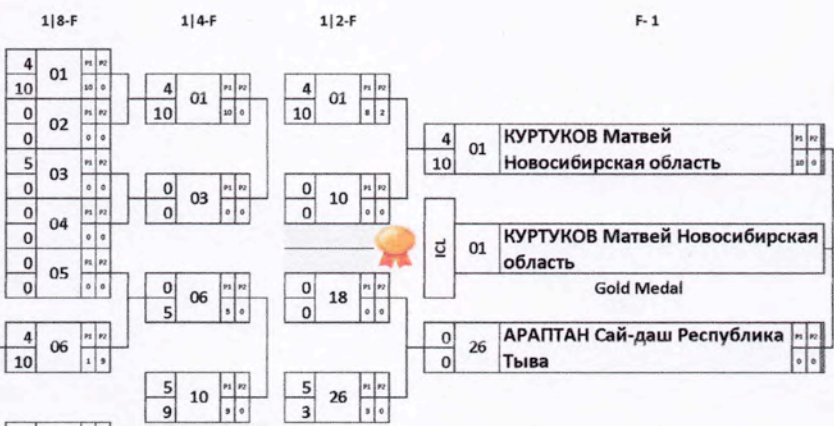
1|8-F

1|4-F

1|2-F

F- 1

| 4 | 01 | P1 | P2 |
|---|---|---|---|
| 10 | | 10 | 0 |

| 0 | 02 | P1 | P2 |
|---|---|---|---|
| 0 | | 0 | 0 |

| 5 | 03 | P1 | P2 |
|---|---|---|---|
| 0 | | 0 | 0 |

| 0 | 04 | P1 | P2 |
|---|---|---|---|
| 0 | | 0 | 0 |

| 0 | 05 | P1 | P2 |
|---|---|---|---|
| 0 | | 0 | 0 |

| 4 | 06 | P1 | P2 |
|---|---|---|---|
| 10 | | 1 | 9 |

| 4 | 01 | P1 | P2 |
|---|---|---|---|
| 10 | | 10 | 0 |

| 0 | 03 | P1 | P2 |
|---|---|---|---|
| 0 | | 0 | 0 |

| 0 | 06 | P1 | P2 |
|---|---|---|---|
| 5 | | 5 | 0 |

| 5 | 10 | P1 | P2 |
|---|---|---|---|
| 9 | | 9 | 0 |

| 4 | 01 | P1 | P2 |
|---|---|---|---|
| 10 | | 8 | 2 |

| 0 | 10 | P1 | P2 |
|---|---|---|---|
| 0 | | 0 | 0 |

| 0 | 18 | P1 | P2 |
|---|---|---|---|
| 0 | | 0 | 0 |

| 5 | 26 | P1 | P2 |
|---|---|---|---|
| 3 | | 3 | 0 |

| 4 | 01 | КУРТУКОВ Матвей Новосибирская область | P1 | P2 |
|---|---|---|---|---|
| 10 | | | 10 | 0 |

ICL 01 КУРТУКОВ Матвей Новосибирская область
Gold Medal

| 0 | 26 | АРАПТАН Сай-даш Республика Тыва | P1 | P2 |
|---|---|---|---|---|
| 0 | | | 0 | 0 |